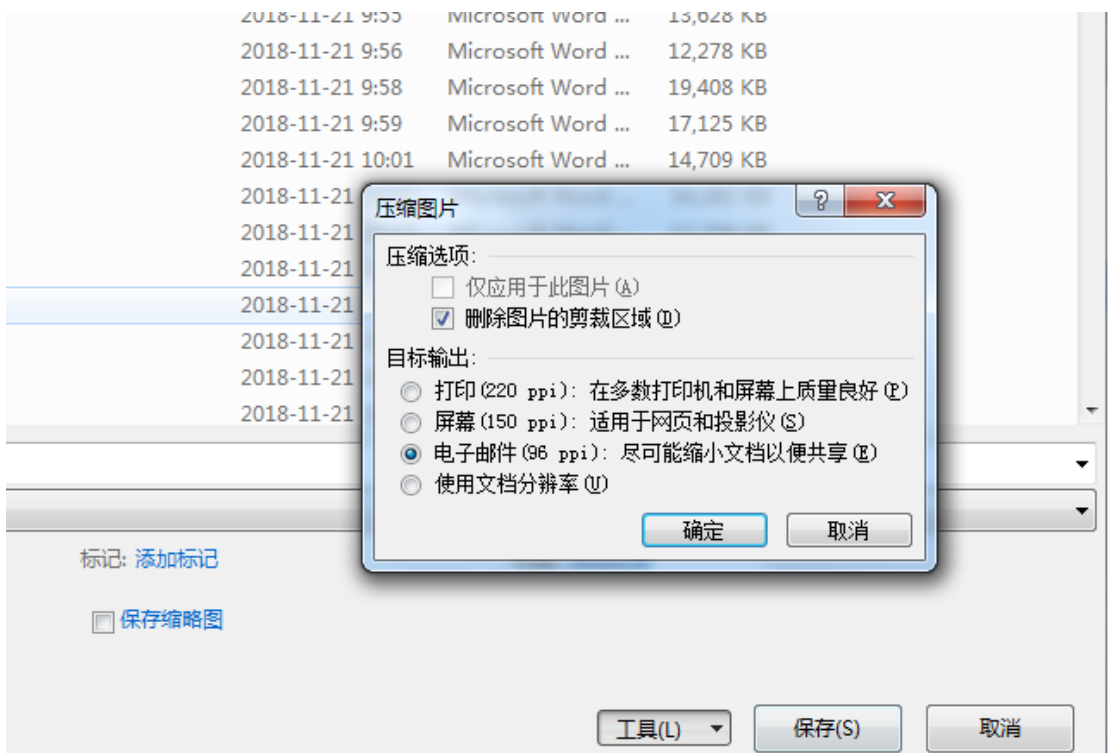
2018-11-21 9:55 Microsoft Word ... 13,628 KB
2018-11-21 9:56 Microsoft Word ... 12,278 KB
2018-11-21 9:58 Microsoft Word ... 19,408 KB
2018-11-21 9:59 Microsoft Word ... 17,125 KB
2018-11-21 10:01 Microsoft Word ... 14,709 KB
2018-11-21
2018-11-21
2018-11-21
2018-11-21
2018-11-21
2018-11-21
2018-11-21

压缩图片

压缩选项:
仅应用于此图片(A)
删除图片的剪裁区域(D)

目标输出:
打印(220 ppi): 在多数打印机和屏幕上质量良好(P)
屏幕(150 ppi): 适用于网页和投影仪(S)
电子邮件(96 ppi): 尽可能缩小文档以便共享(E)
使用文档分辨率(U)

确定 取消

标记: 添加标记

保存缩略图

工具(L) 保存(S) 取消